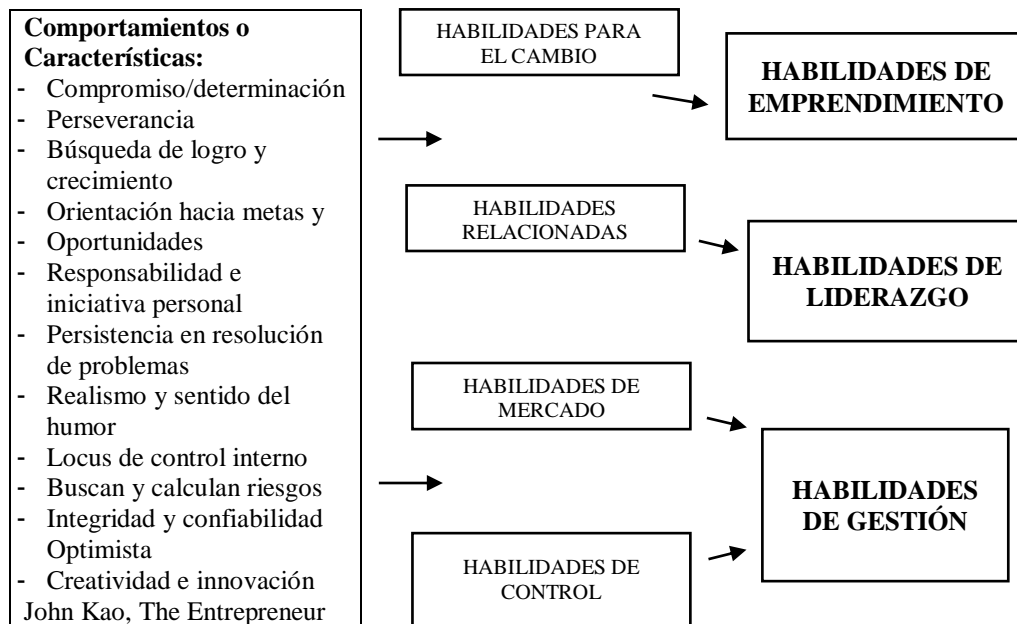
**Comportamientos o Características:**

- Compromiso/determinación
- Perseverancia
- Búsqueda de logro y crecimiento
- Orientación hacia metas y
- Oportunidades
- Responsabilidad e iniciativa personal
- Persistencia en resolución de problemas
- Realismo y sentido del humor
- Locus de control interno
- Buscan y calculan riesgos
- Integridad y confiabilidad Optimista
- Creatividad e innovación

John Kao, The Entrepreneur

HABILIDADES PARA EL CAMBIO

**HABILIDADES DE EMPRENDIMIENTO**

HABILIDADES RELACIONADAS

**HABILIDADES DE LIDERAZGO**

HABILIDADES DE MERCADO

**HABILIDADES DE GESTIÓN**

HABILIDADES DE CONTROL